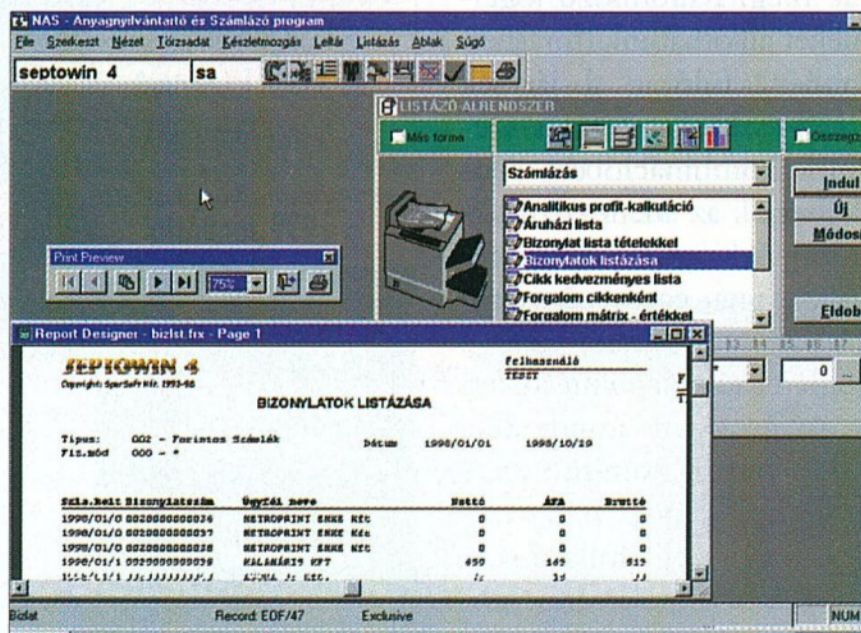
NAS - Anyagnyilvántartó és Számlázó program

File Szerkeszt Nézet Törzsadat Készletmozgás Leltár Listázás Ablak Súgó

septowin 4 sa

LISTÁZÓ ALRENDSZER

Más forma

Összegz

Számlázás

Analitikus profit-kalkuláció
Áruházi lista
Bizonylat lista tételekkel
Bizonylatok listázása
Cikk kedvezményes lista
Forgalom cikkenként
Forgalom mátrix - értékkel

Indul
Új
Módos
Eldob

Print Preview

75%

Report Designer - bizlst.frx - Page 1

SEPTOWIN 4
Copyright: SeptSoft Kft. 1993-98

Felhasználó
TESZT

BIZONYLATOK LISTÁZÁSA

Típus: 002 - Forintos Számlák
Fiz.mód 000 - *

Dátum 1998/01/01 1998/10/19

| Szla.kelt | Bizonylatszám | Ügyfél neve | Nettó | ÁFA | Bruttó |
|---|---|---|---|---|---|
| 1998/01/0 | 0020000000036 | METROPRINT ERKE Kft | 0 | 0 | 0 |
| 1998/01/0 | 0020000000037 | METROPRINT ERKE Kft | 0 | 0 | 0 |
| 1998/01/0 | 0020000000038 | METROPRINT ERKE Kft | 0 | 0 | 0 |
| 1998/01/1 | 0020000000039 | KALANDIS KFT | 450 | 163 | 613 |
| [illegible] | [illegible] | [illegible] | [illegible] | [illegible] | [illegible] |

0

Bizlst Record: EOF/47 Exclusive NUM